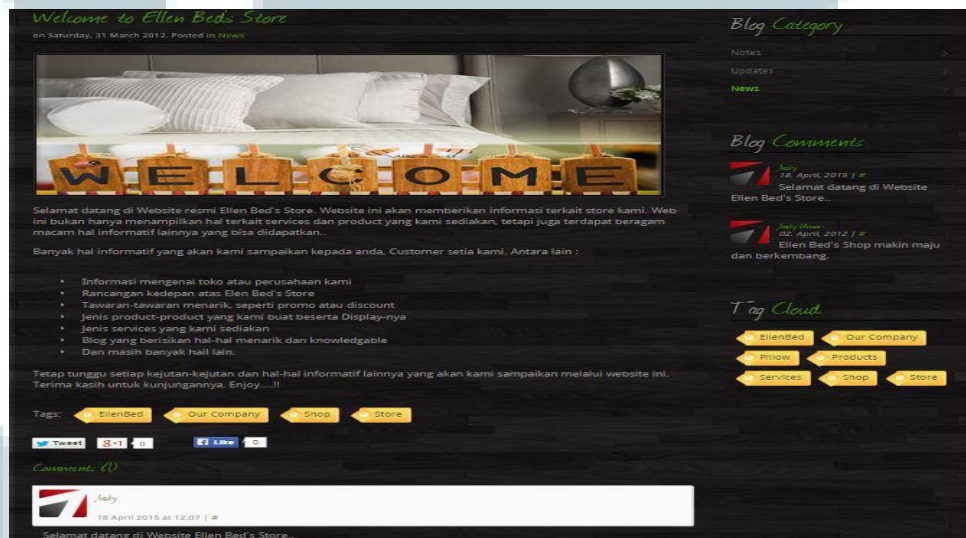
Welcome to Ellen Beds Store

on Saturday, 31 March 2012. Posted in News

WELCOME

Selamat datang di Website resmi Ellen Bed's Store. Website ini akan memberikan informasi terkait store kami. Web ini bukan hanya menampilkan hal terkait services dan product yang kami sediakan, tetapi juga terdapat beragam macam hal informatif lainnya yang bisa didapatkan..

Banyak hal informatif yang akan kami sampaikan kepada anda, Customer setia kami. Antara lain :

- Informasi mengenai toko atau perusahaan kami
- Rancangan kedepan atas Elen Bed's Store
- Tawaran-tawaran menarik, seperti promo atau discount
- Jenis product-product yang kami buat beserta Display-nya
- Jenis services yang kami sediakan
- Blog yang berisikan hal-hal menarik dan knowledgable
- Dan masih banyak hail lain.

Tetap tunggu setiap kejutan-kejutan dan hal-hal informatif lainnya yang akan kami sampaikan melalui website ini. Terima kasih untuk kunjungannya. Enjoy....!!

Tags: EllenBed Our Company Shop Store

Tweet +1 0 Like 0

Comments (1)

Jacky
18 April 2015 at 12:07 | #

Selamat datang di Website Ellen Bed's Store..

Blog Category

Notes
Updates
News

Blog Comments

Jacky
18. April, 2015 | #
Selamat datang di Website Ellen Bed's Store..

Jacky Steven
02. April, 2012 | #
Ellen Bed's Shop makin maju dan berkembang.

Tag Cloud

EllenBed Our Company Pillow Products Services Shop Store